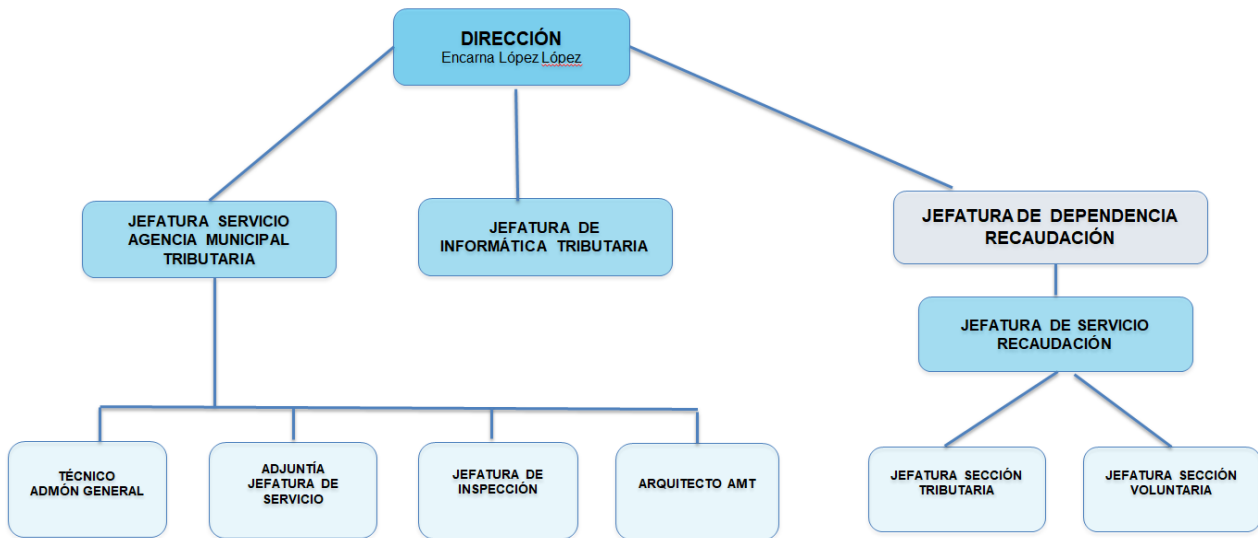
DIRECCIÓN
Encarna López López

JEFATURA SERVICIO AGENCIA MUNICIPAL TRIBUTARIA

JEFATURA DE INFORMÁTICA TRIBUTARIA

JEFATURA DE DEPENDENCIA RECAUDACIÓN

JEFATURA DE SERVICIO RECAUDACIÓN

TÉCNICO ADMÓN GENERAL

ADJUNTÍA JEFATURA DE SERVICIO

JEFATURA DE INSPECCIÓN

ARQUITECTO AMT

JEFATURA SECCIÓN TRIBUTARIA

JEFATURA SECCIÓN VOLUNTARIA